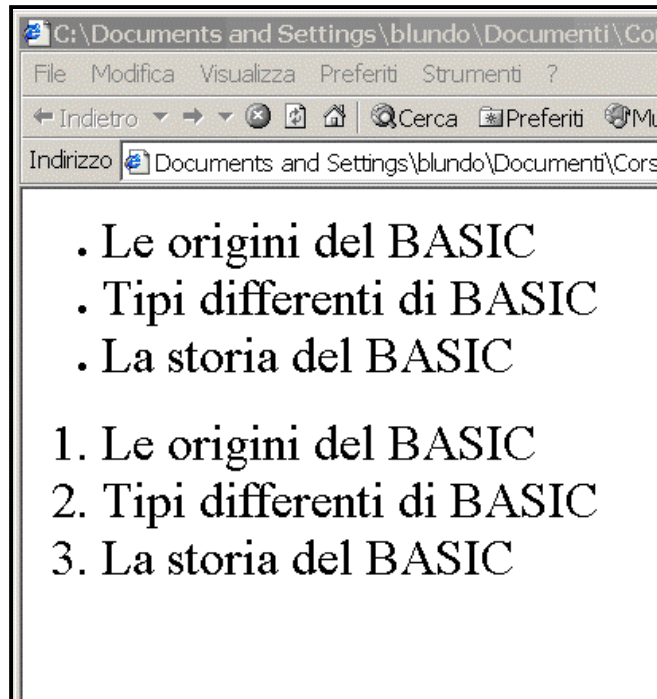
C:\Documents and Settings\blundo\Documenti\Co

File Modifica Visualizza Preferiti Strumenti ?

Indietro Cerca Preferiti Mu

Indirizzo Documents and Settings\blundo\Documenti\Cors

- Le origini del BASIC
- Tipi differenti di BASIC
- La storia del BASIC

1. Le origini del BASIC
2. Tipi differenti di BASIC
3. La storia del BASIC